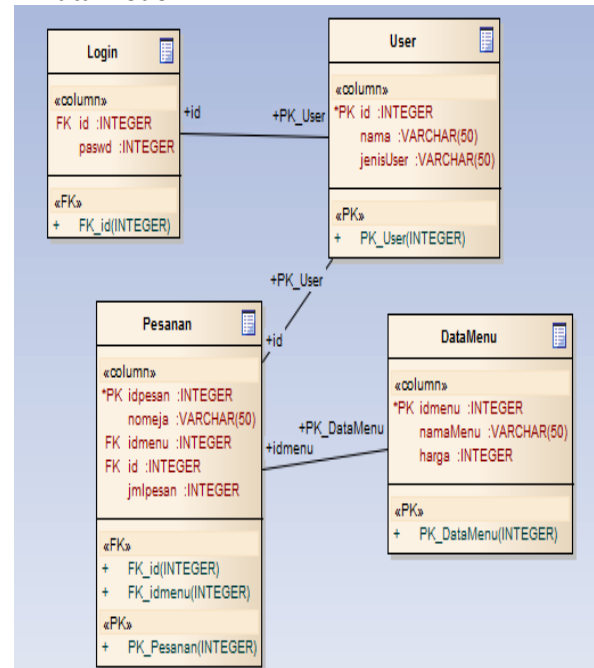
Login

«column»
FK id :INTEGER
paswd :INTEGER

«FK»
+ FK_id(INTEGER)

+id

+PK_User

User

«column»
*PK id :INTEGER
nama :VARCHAR(50)
jenisUser :VARCHAR(50)

«PK»
+ PK_User(INTEGER)

+PK_User

+id

Pesanan

«column»
*PK idpesan :INTEGER
nomeja :VARCHAR(50)
FK idmenu :INTEGER
FK id :INTEGER
jmlpesan :INTEGER

«FK»
+ FK_id(INTEGER)
+ FK_idmenu(INTEGER)

«PK»
+ PK_Pesanan(INTEGER)

+PK_DataMenu

+idmenu

DataMenu

«column»
*PK idmenu :INTEGER
namaMenu :VARCHAR(50)
harga :INTEGER

«PK»
+ PK_DataMenu(INTEGER)